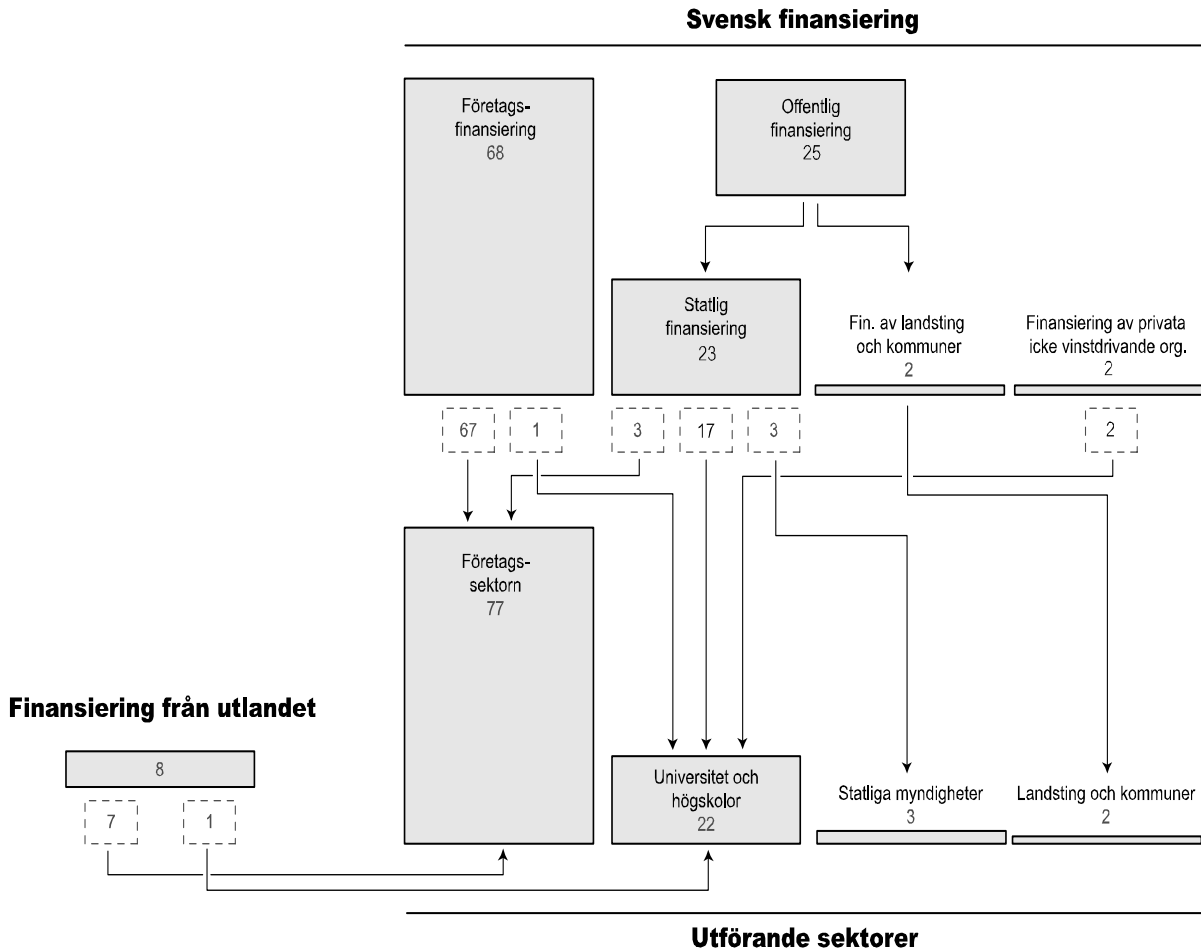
Svensk finansiering

Företagsfinansiering
68

Offentlig finansiering
25

Statlig finansiering
23

Fin. av landsting och kommuner
2

Finansiering av privata icke vinstdrivande org.
2

67
1
3
17
3
2

Företagssektorn
77

Finansiering från utlandet

8

7
1

Universitet och högskolor
22

Statliga myndigheter
3

Landsting och kommuner
2

Utförande sektorer